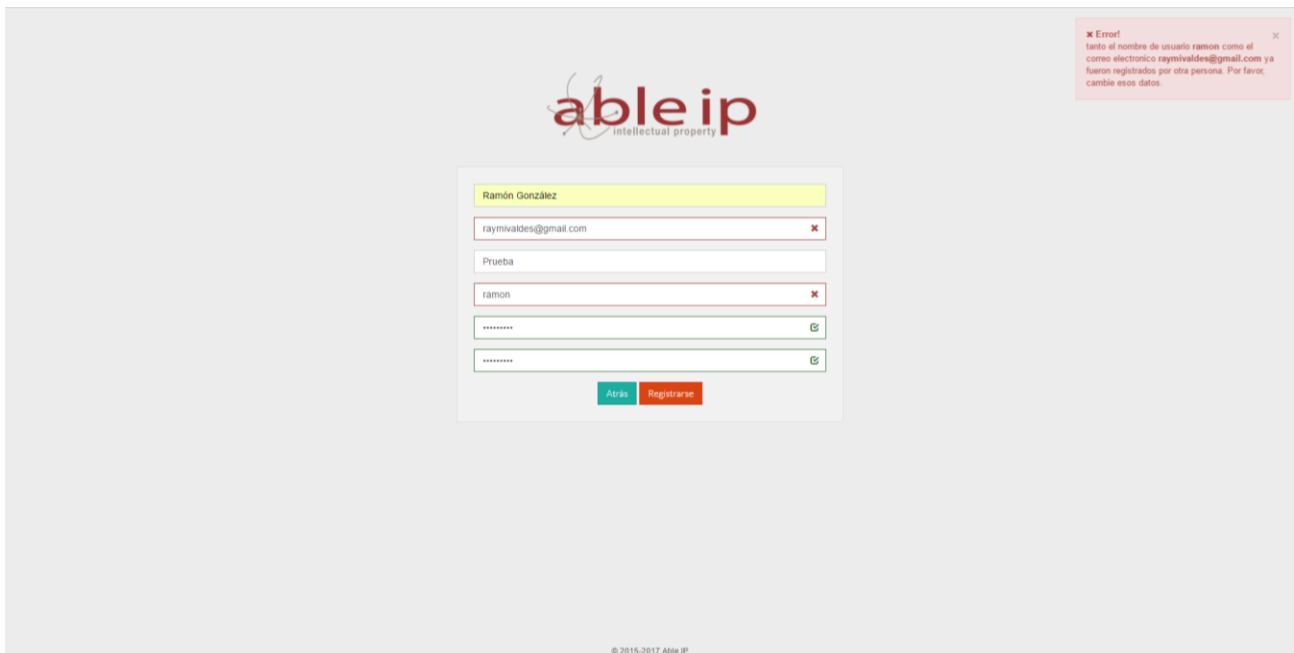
Error!
tanto el nombre de usuario ramon como el correo electronico raymivaldes@gmail.com ya fueron registrados por otra persona. Por favor, cambie esos datos.

×

able ip
intellectual property

Ramón González

raymivaldes@gmail.com

Prueba

ramon

•••••••••

•••••••••

Atrás Registrarse

© 2015-2017 Able IP